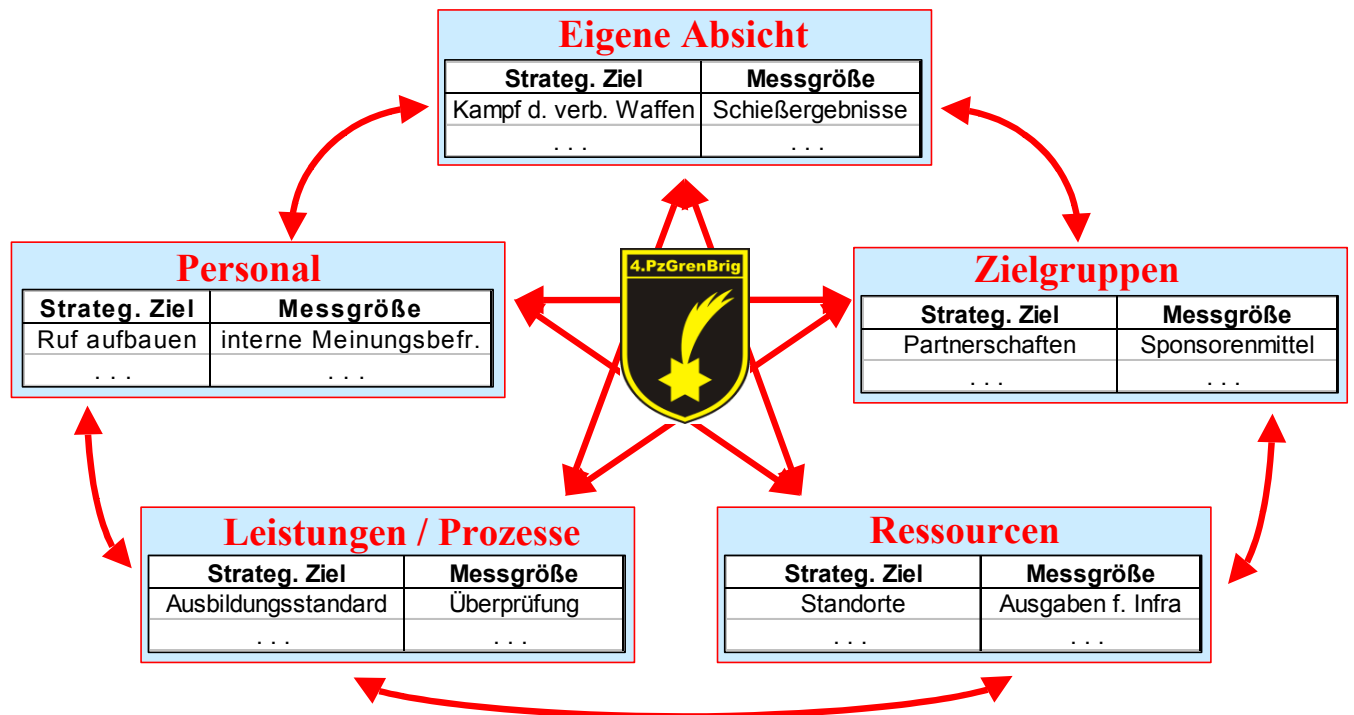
Eigene Absicht

| Strateg. Ziel | Messgröße |
|---|---|
| Kampf d. verb. Waffen | Schießergebnisse |
| . . . | . . . |

Personal

| Strateg. Ziel | Messgröße |
|---|---|
| Ruf aufbauen | interne Meinungsbefr. |
| . . . | . . . |

4.PzGrenBrig

Zielgruppen

| Strateg. Ziel | Messgröße |
|---|---|
| Partnerschaften | Sponsorenmittel |
| . . . | . . . |

Leistungen / Prozesse

| Strateg. Ziel | Messgröße |
|---|---|
| Ausbildungsstandard | Überprüfung |
| . . . | . . . |

Ressourcen

| Strateg. Ziel | Messgröße |
|---|---|
| Standorte | Ausgaben f. Infra |
| . . . | . . . |